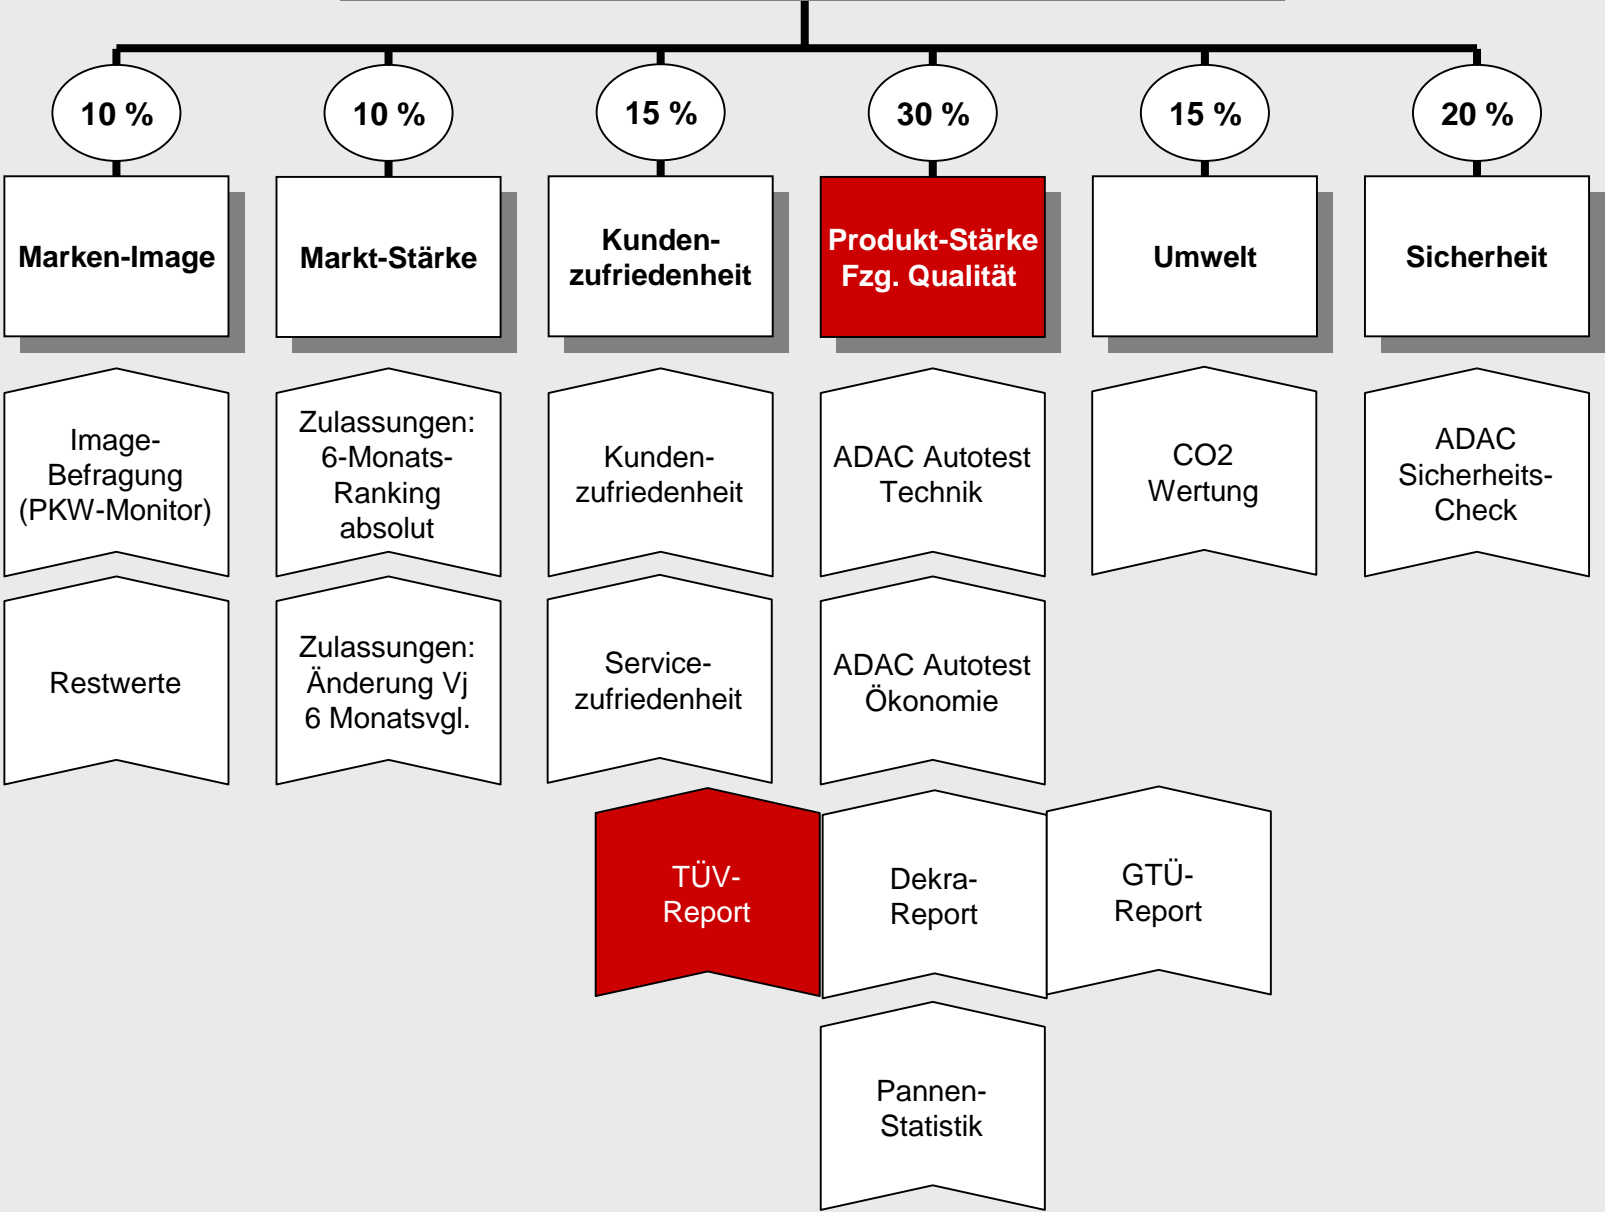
10 %
Marken-Image
Image-Befragung (PKW-Monitor)
Restwerte

10 %
Markt-Stärke
Zulassungen: 6-Monats-Ranking absolut
Zulassungen: Änderung Vj 6 Monatsvgl.

15 %
Kunden-zufriedenheit
Kunden-zufriedenheit
Service-zufriedenheit

30 %
Produkt-Stärke Fzg. Qualität
ADAC Autotest Technik
ADAC Autotest Ökonomie
TÜV-Report
Dekra-Report
GTÜ-Report
Pannen-Statistik

15 %
Umwelt
CO2 Wertung

20 %
Sicherheit
ADAC Sicherheits-Check